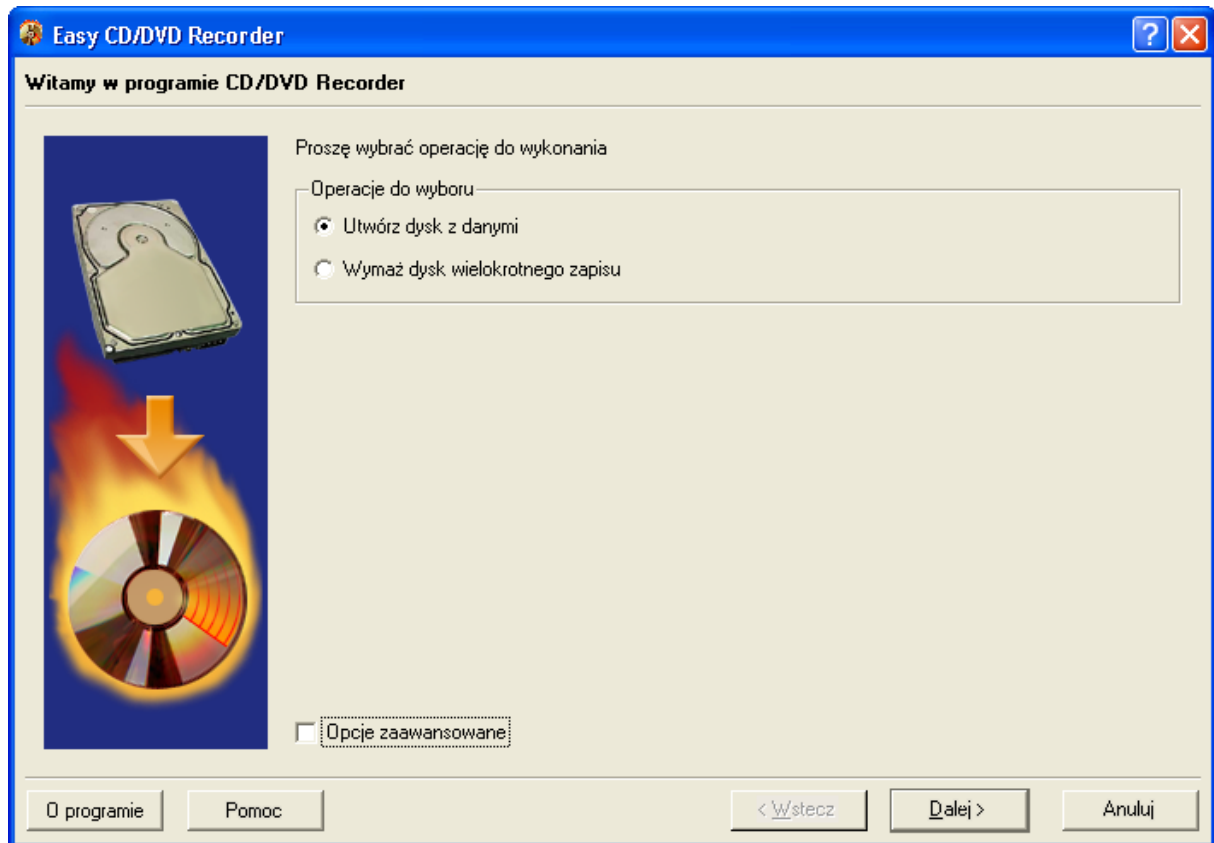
Easy CD/DVD Recorder

Witamy w programie CD/DVD Recorder

Proszę wybrać operację do wykonania

Operacje do wyboru

Utwórz dysk z danymi

Wymaż dysk wielokrotnego zapisu

Opcje zaawansowane

O programie

Pomoc

< Wstecz

Dalej >

Anuluj